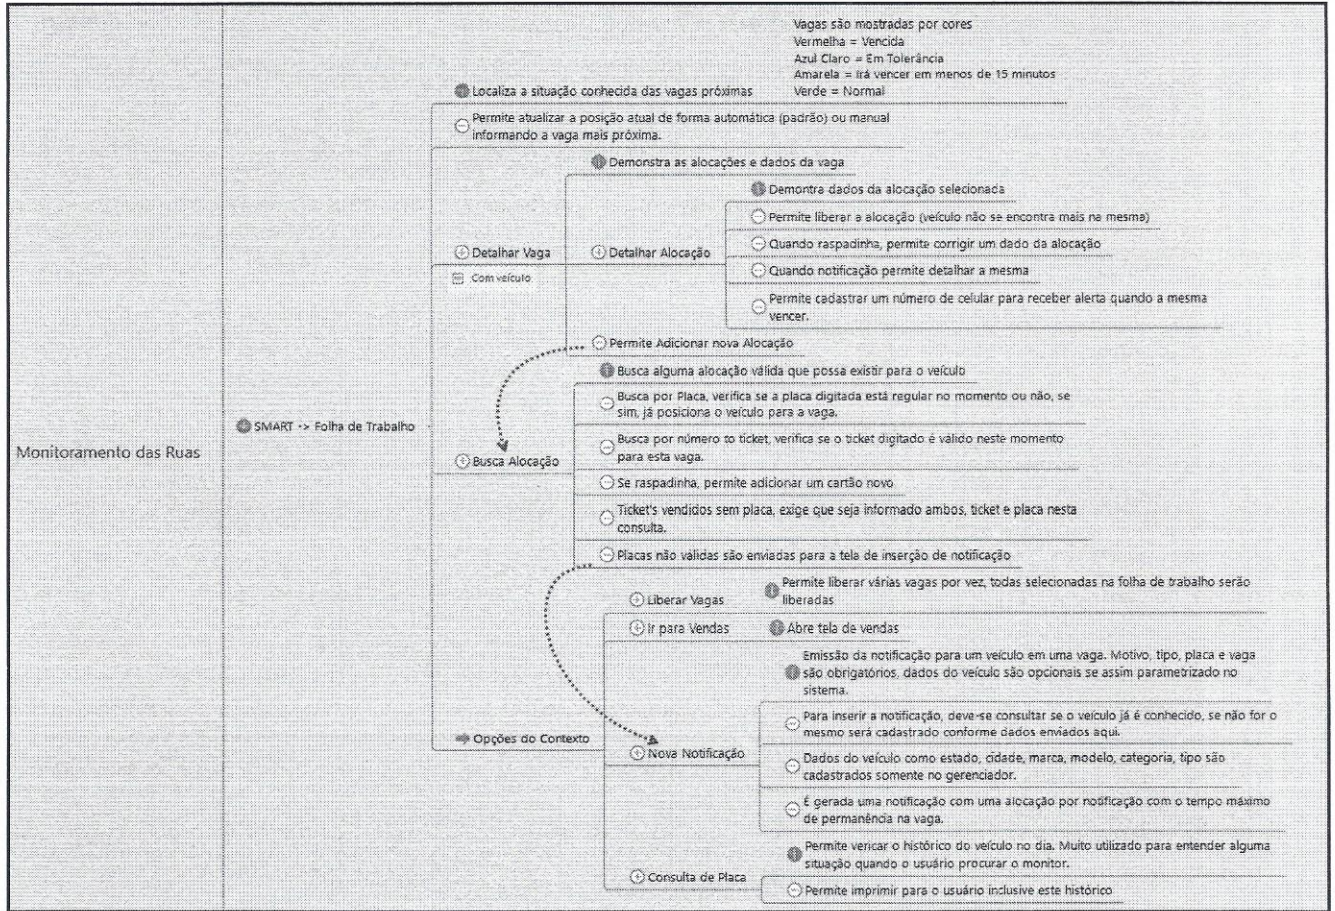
Monitoramento das Ruas

SMART -> Folha de Trabalho

Vagas são mostradas por cores
Vermelha = Vencida
Azul Claro = Em Tolerância
Amarela = Irá vencer em menos de 15 minutos
Verde = Normal

Localiza a situação conhecida das vagas próximas

Permite atualizar a posição atual de forma automática (padrão) ou manual informando a vaga mais próxima.

Detalhar Vaga

Com veículo

Demonstra as alocações e dados da vaga

Detalhar Alocação

Demontra dados da alocação selecionada

Permite liberar a alocação (veículo não se encontra mais na mesma)

Quando raspadinha, permite corrigir um dado da alocação

Quando notificação permite detalhar a mesma

Permite cadastrar um número de celular para receber alerta quando a mesma vencer.

Permite Adicionar nova Alocação

Busca Alocação

Busca alguma alocação válida que possa existir para o veículo

Busca por Placa, verifica se a placa digitada está regular no momento ou não, se sim, já posiciona o veículo para a vaga.

Busca por número to ticket, verifica se o ticket digitado é válido neste momento para esta vaga.

Se raspadinha, permite adicionar um cartão novo

Ticket's vendidos sem placa, exige que seja informado ambos, ticket e placa nesta consulta.

Placas não validas são enviadas para a tela de inserção de notificação

Opções do Contexto

Liberar Vagas

Permite liberar várias vagas por vez, todas selecionadas na folha de trabalho serão liberadas

Ir para Vendas

Abre tela de vendas

Nova Notificação

Emissão da notificação para um veículo em uma vaga. Motivo, tipo, placa e vaga são obrigatórios, dados do veículo são opcionais se assim parametrizado no sistema.

Para inserir a notificação, deve-se consultar se o veículo já é conhecido, se não for o mesmo será cadastrado conforme dados enviados aqui.

Dados do veículo como estado, cidade, marca, modelo, categoria, tipo são cadastrados somente no gerenciador.

É gerada uma notificação com uma alocação por notificação com o tempo máximo de permanência na vaga.

Consulta de Placa

Permite vericar o histórico do veículo no dia. Muito utilizado para entender alguma situação quando o usuário procurar o monitor.

Permite imprimir para o usuário inclusive este histórico